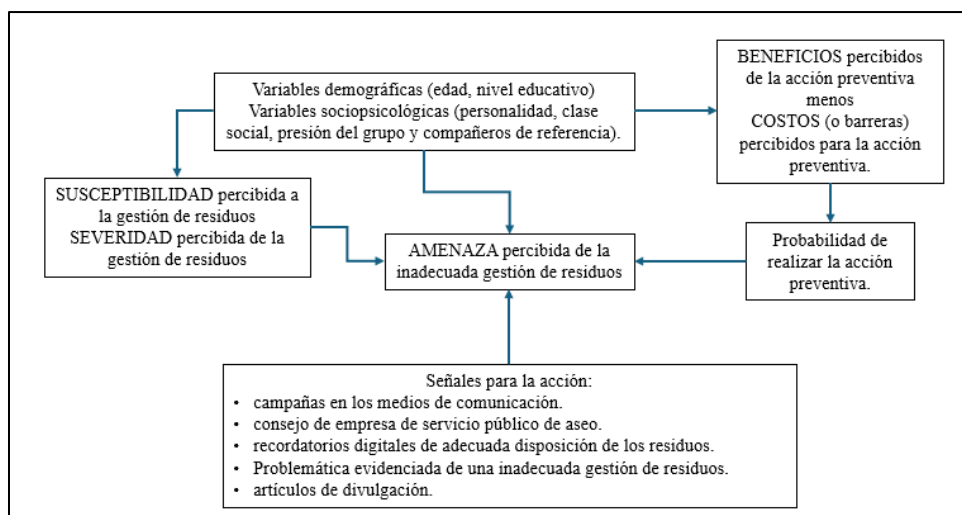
Variables demográficas (edad, nivel educativo)
Variables sociopsicológicas (personalidad, clase social, presión del grupo y compañeros de referencia).

BENEFICIOS percibidos de la acción preventiva menos COSTOS (o barreras) percibidos para la acción preventiva.

SUSCEPTIBILIDAD percibida a la gestión de residuos
SEVERIDAD percibida de la gestión de residuos

AMENAZA percibida de la inadecuada gestión de residuos

Probabilidad de realizar la acción preventiva.

Señales para la acción:
• campañas en los medios de comunicación.
• consejo de empresa de servicio público de aseo.
• recordatorios digitales de adecuada disposición de los residuos.
• Problemática evidenciada de una inadecuada gestión de residuos.
• artículos de divulgación.